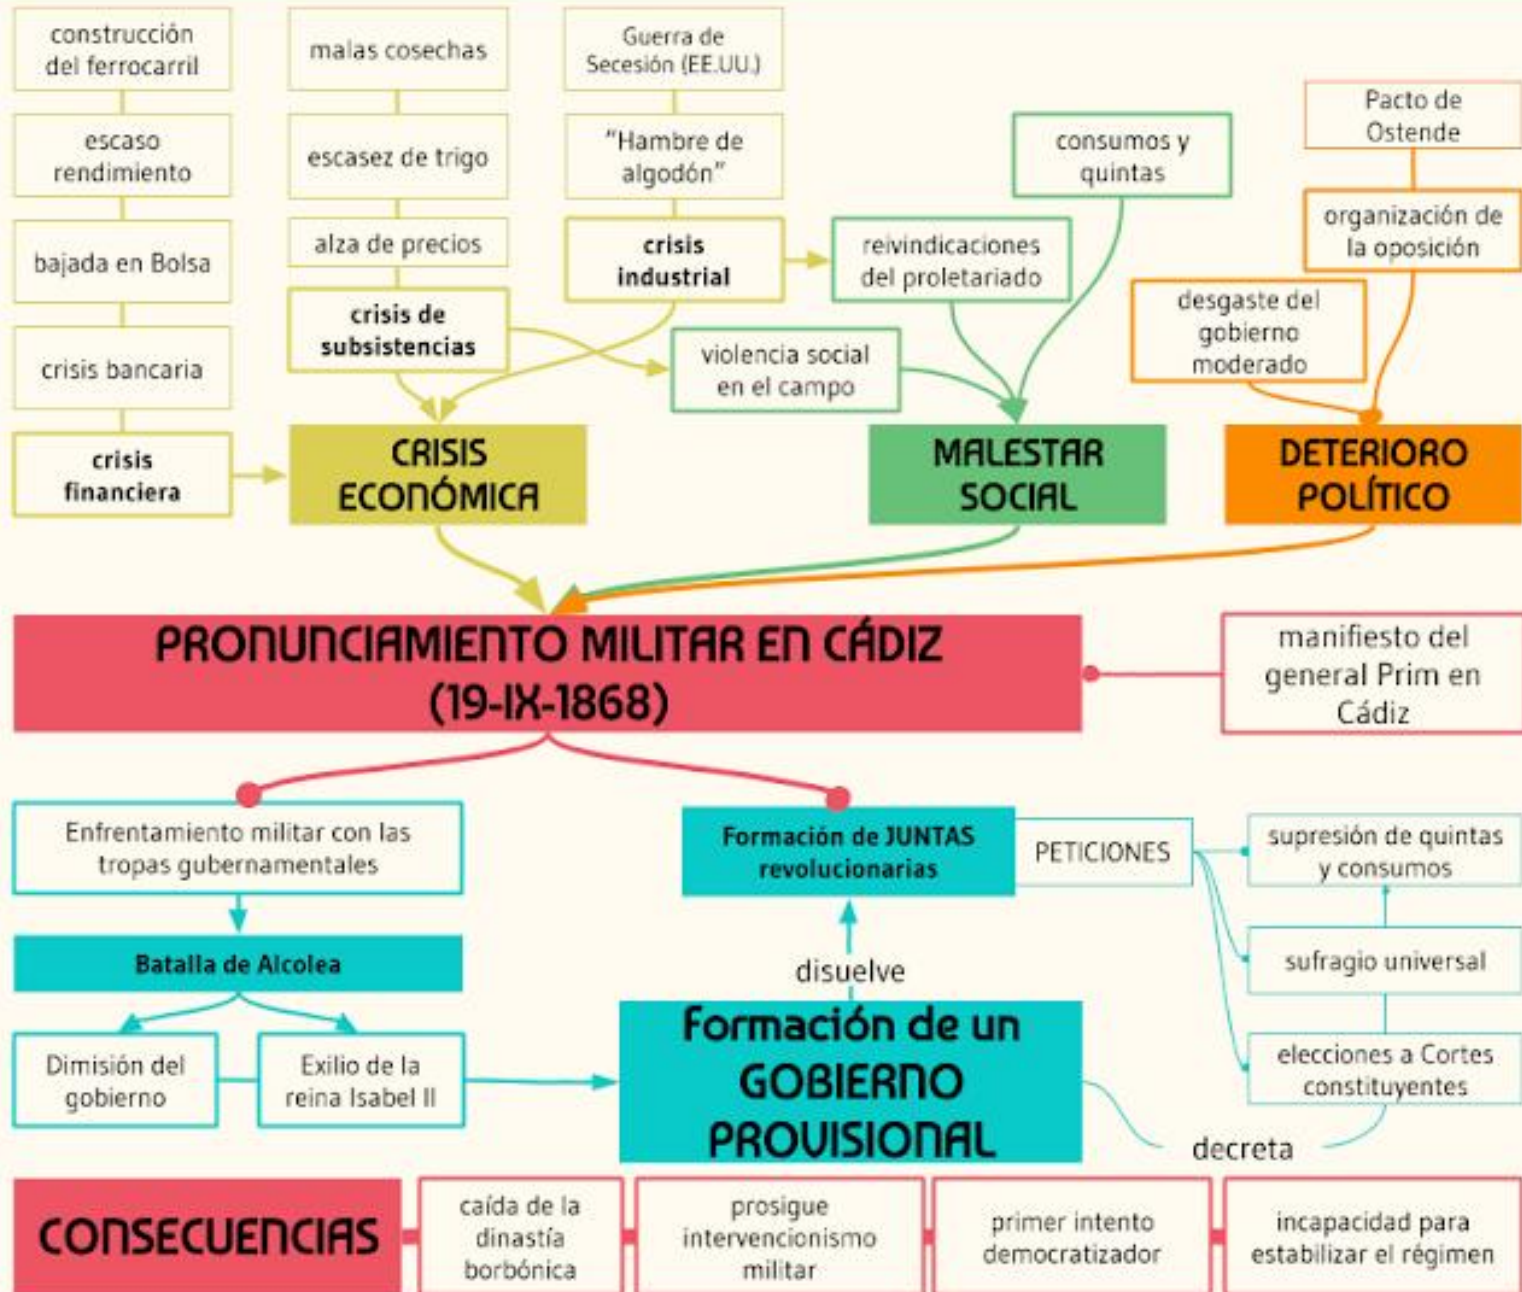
construcción del ferrocarril

escaso rendimiento

bajada en Bolsa

crisis bancaria

crisis financiera

malas cosechas

escasez de trigo

alza de precios

crisis de subsistencias

Guerra de Secesión (EE.UU.)

"Hambre de algodón"

crisis industrial

reivindicaciones del proletariado

consumos y quintas

violencia social en el campo

Pacto de Ostende

organización de la oposición

desgaste del gobierno moderado

CRISIS ECONÓMICA

MALESTAR SOCIAL

DETERIORO POLÍTICO

PRONUNCIAMIENTO MILITAR EN CÁDIZ (19-IX-1868)

manifiesto del general Prim en Cádiz

Enfrentamiento militar con las tropas gubernamentales

Batalla de Alcolea

Dimisión del gobierno

Exilio de la reina Isabel II

Formación de JUNTAS revolucionarias

PETICIONES

supresión de quintas y consumos

sufragio universal

elecciones a Cortes constituyentes

disuelve

Formación de un GOBIERNO PROVISIONAL

decreta

CONSECUENCIAS

caída de la dinastía borbónica

prosigue intervencionismo militar

primer intento democratizador

incapacidad para estabilizar el régimen